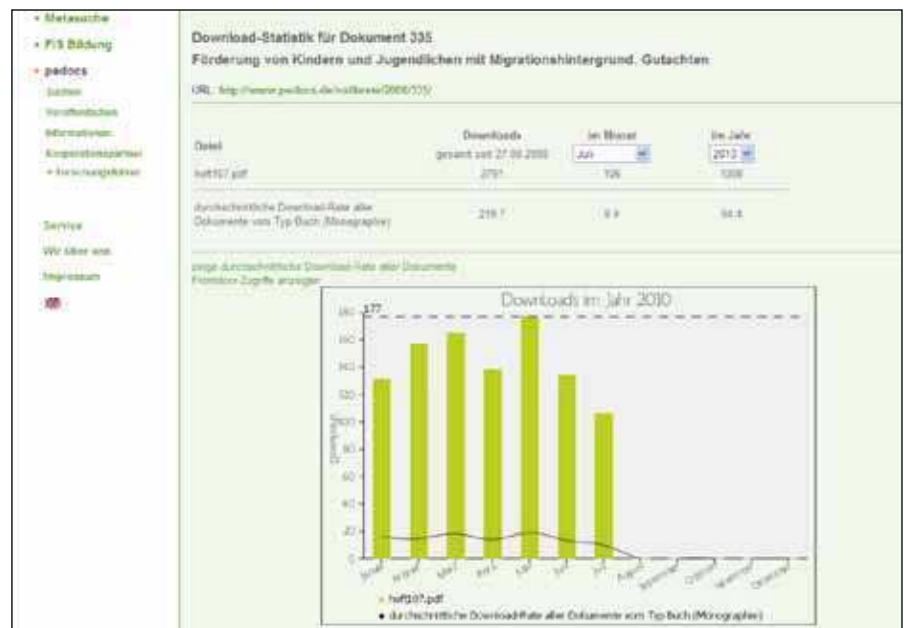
• Metasuche
• FIS Bildung
• pedocs
Suchen
Veröffentlichen
Informationen
Kooperationspartner
• Forschungsförderer

Service
Wir über uns
Impressum

Download-Statistik für Dokument 335

Förderung von Kindern und Jugendlichen mit Migrationshintergrund. Gutachten

URL: http://www.pedocs.de/volltexte/2008/335/

| Datei | Downloads gesamt seit 27.06.2008 | im Monat Jun | im Jahr 2010 |
|---|---|---|---|
| heft107.pdf | 2791 | 106 | 1008 |
| durchschnittliche Download-Rate aller Dokumente vom Typ Buch (Monographie) | 219.7 | 9.1 | 94.4 |

zeige durchschnittliche Download-Rate aller Dokumente
Frontdoor-Zugriffe anzeigen

Downloads im Jahr 2010

177

180
160
140
120
100
80
60
40
20
0

Downloads

Januar
Februar
März
April
Mai
Juni
Juli
August
September
Oktober
November
Dezember

heft107.pdf
durchschnittliche Download-Rate aller Dokumente vom Typ Buch (Monographie)